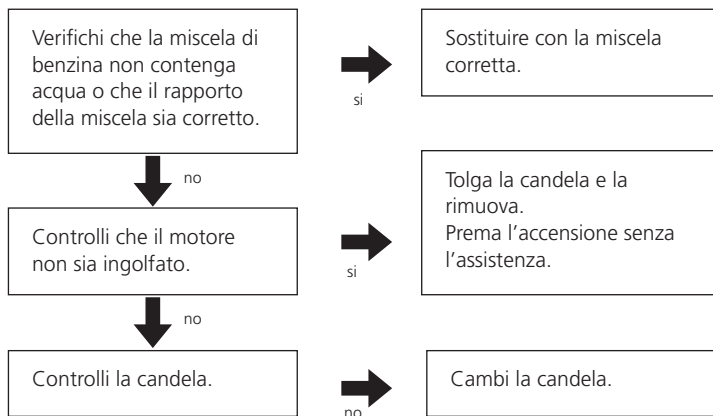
Verifichi che la miscela di benzina non contenga acqua o che il rapporto della miscela sia corretto.

si

Sostituire con la miscela corretta.

no

Controlli che il motore non sia ingolfato.

si

Tolga la candela e la rimuova.
Prema l'accensione senza l'assistenza.

no

Controlli la candela.

no

Cambi la candela.